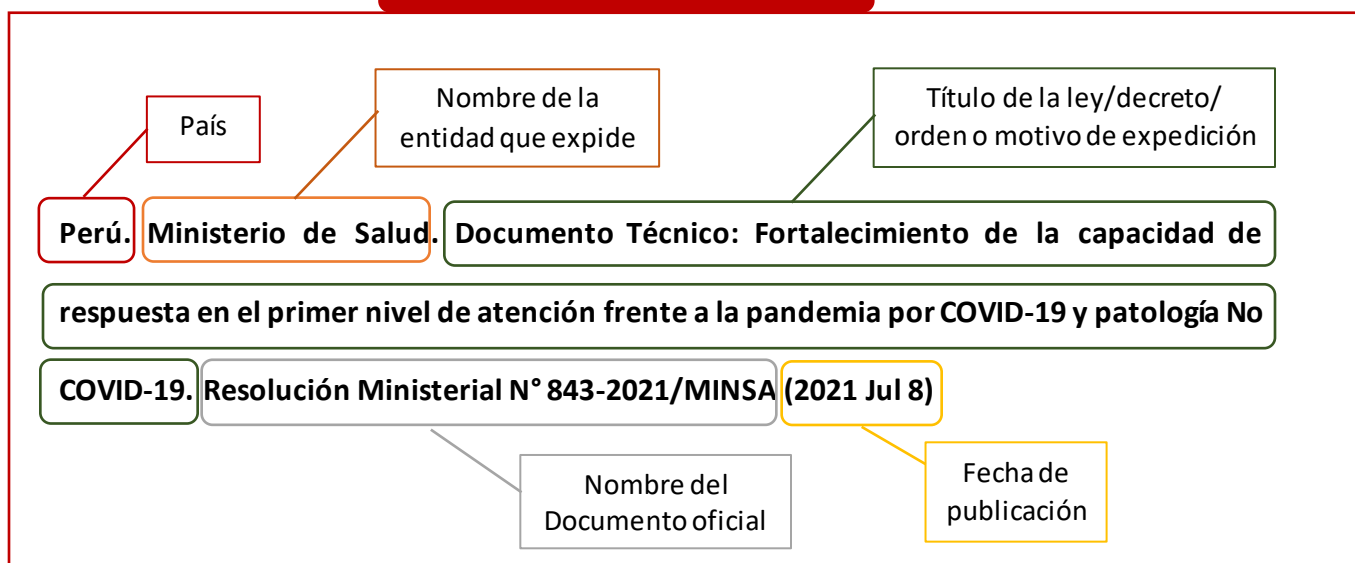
País

Nombre de la entidad que expide

Título de la ley/decreto/ orden o motivo de expedición

Perú. Ministerio de Salud. Documento Técnico: Fortalecimiento de la capacidad de respuesta en el primer nivel de atención frente a la pandemia por COVID-19 y patología No COVID-19. Resolución Ministerial N° 843-2021/MINSA (2021 Jul 8)

Nombre del Documento oficial

Fecha de publicación